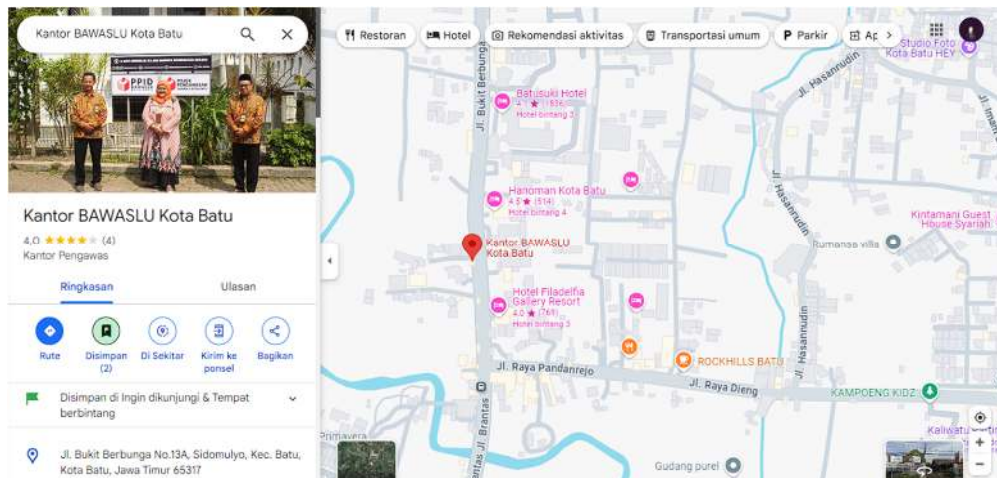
Kantor BAWASLU Kota Batu

PPID

Kantor BAWASLU Kota Batu
4,0 ★★★★☆ (4)
Kantor Pengawas

Ringkasan
Ulasan

Rute
Disimpan (2)
Di Sekitar
Kirim ke ponsel
Bagikan

Disimpan di Ingin dikunjungi & Tempat berbintang

Jl. Bukit Berbunga No.13A, Sidomulyo, Kec. Batu, Kota Batu, Jawa Timur 65317

Restoran
Hotel
Rekomendasi aktivitas
Transportasi umum
Parkir
Ap

Studio Foto Kota Batu HEY
Jl. Hasanudin
Batusuki Hotel
4,1 ★ (1.576)
Hotel bintang 3
Jl. Bukit Berbunga
Hanoman Kota Batu
4,5 ★ (514)
Hotel bintang 4
Jl. Hasanudin
Kintamani Guest House Syariah
Kantor BAWASLU Kota Batu
Rumanaa villa
Hotel Filadelfia Gallery Resort
4,0 ★ (761)
Hotel bintang 3
Jl. Hasanudin
ROCKHILLS BATU
Jl. Raya Pandanrejo
Jl. Raya Dieng
KAMPOENG KIDZ
Primavera
Jl. Brantas
Gudang purel
Kaliwatu